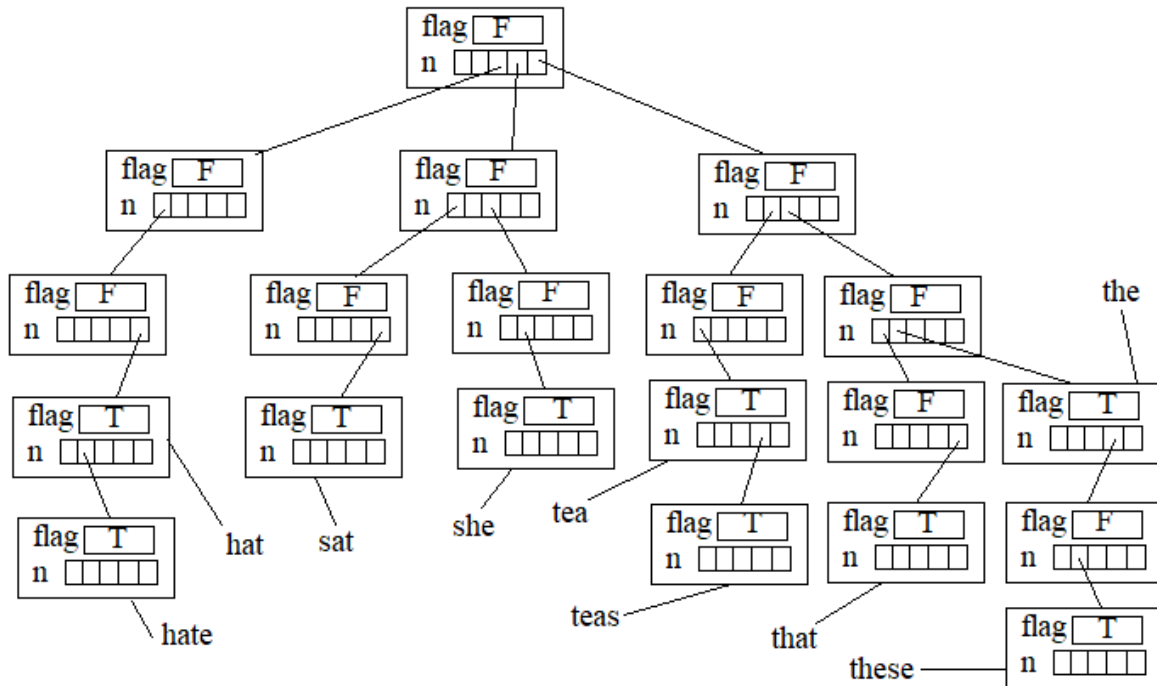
flag F
n

flag F
n

flag F
n

flag F
n

flag F
n

flag F
n

flag F
n

flag F
n

flag F
n

the

flag T
n

flag T
n

flag T
n

flag T
n

flag F
n

flag T
n

flag T
n

hat

sat

she

tea

flag T
n

flag T
n

flag F
n

hate

teas

that

flag T
n

these